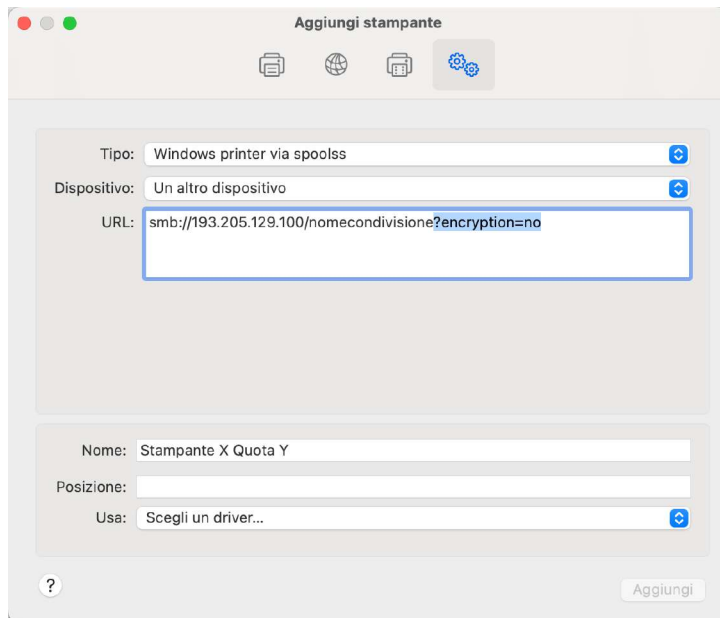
Aggiungi stampante

Tipo: Windows printer via spoolss

Dispositivo: Un altro dispositivo

URL: smb://193.205.129.100/nomecondivisione?encryption=no

Nome: Stampante X Quota Y

Posizione:

Usa: Scegli un driver...

?

Aggiungi